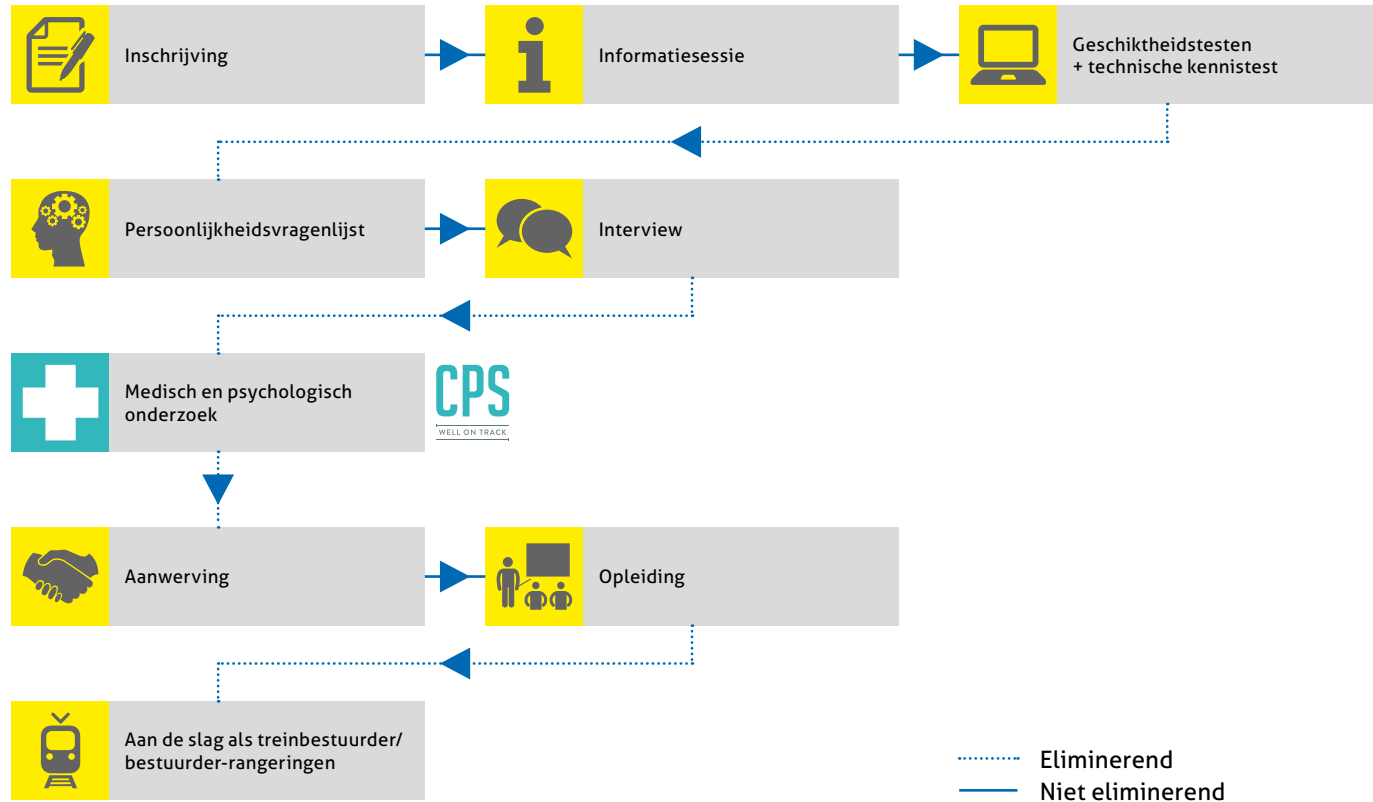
Inschrijving

Informatiesessie

Geschiktheidstesten
+ technische kennistest

Persoonlijkheidsvragenlijst

Interview

Medisch en psychologisch onderzoek

CPS
WELL ON TRACK

Aanwerving

Opleiding

Aan de slag als treinbestuurder/ bestuurder-rangeringen

Eliminerend
Niet eliminerend